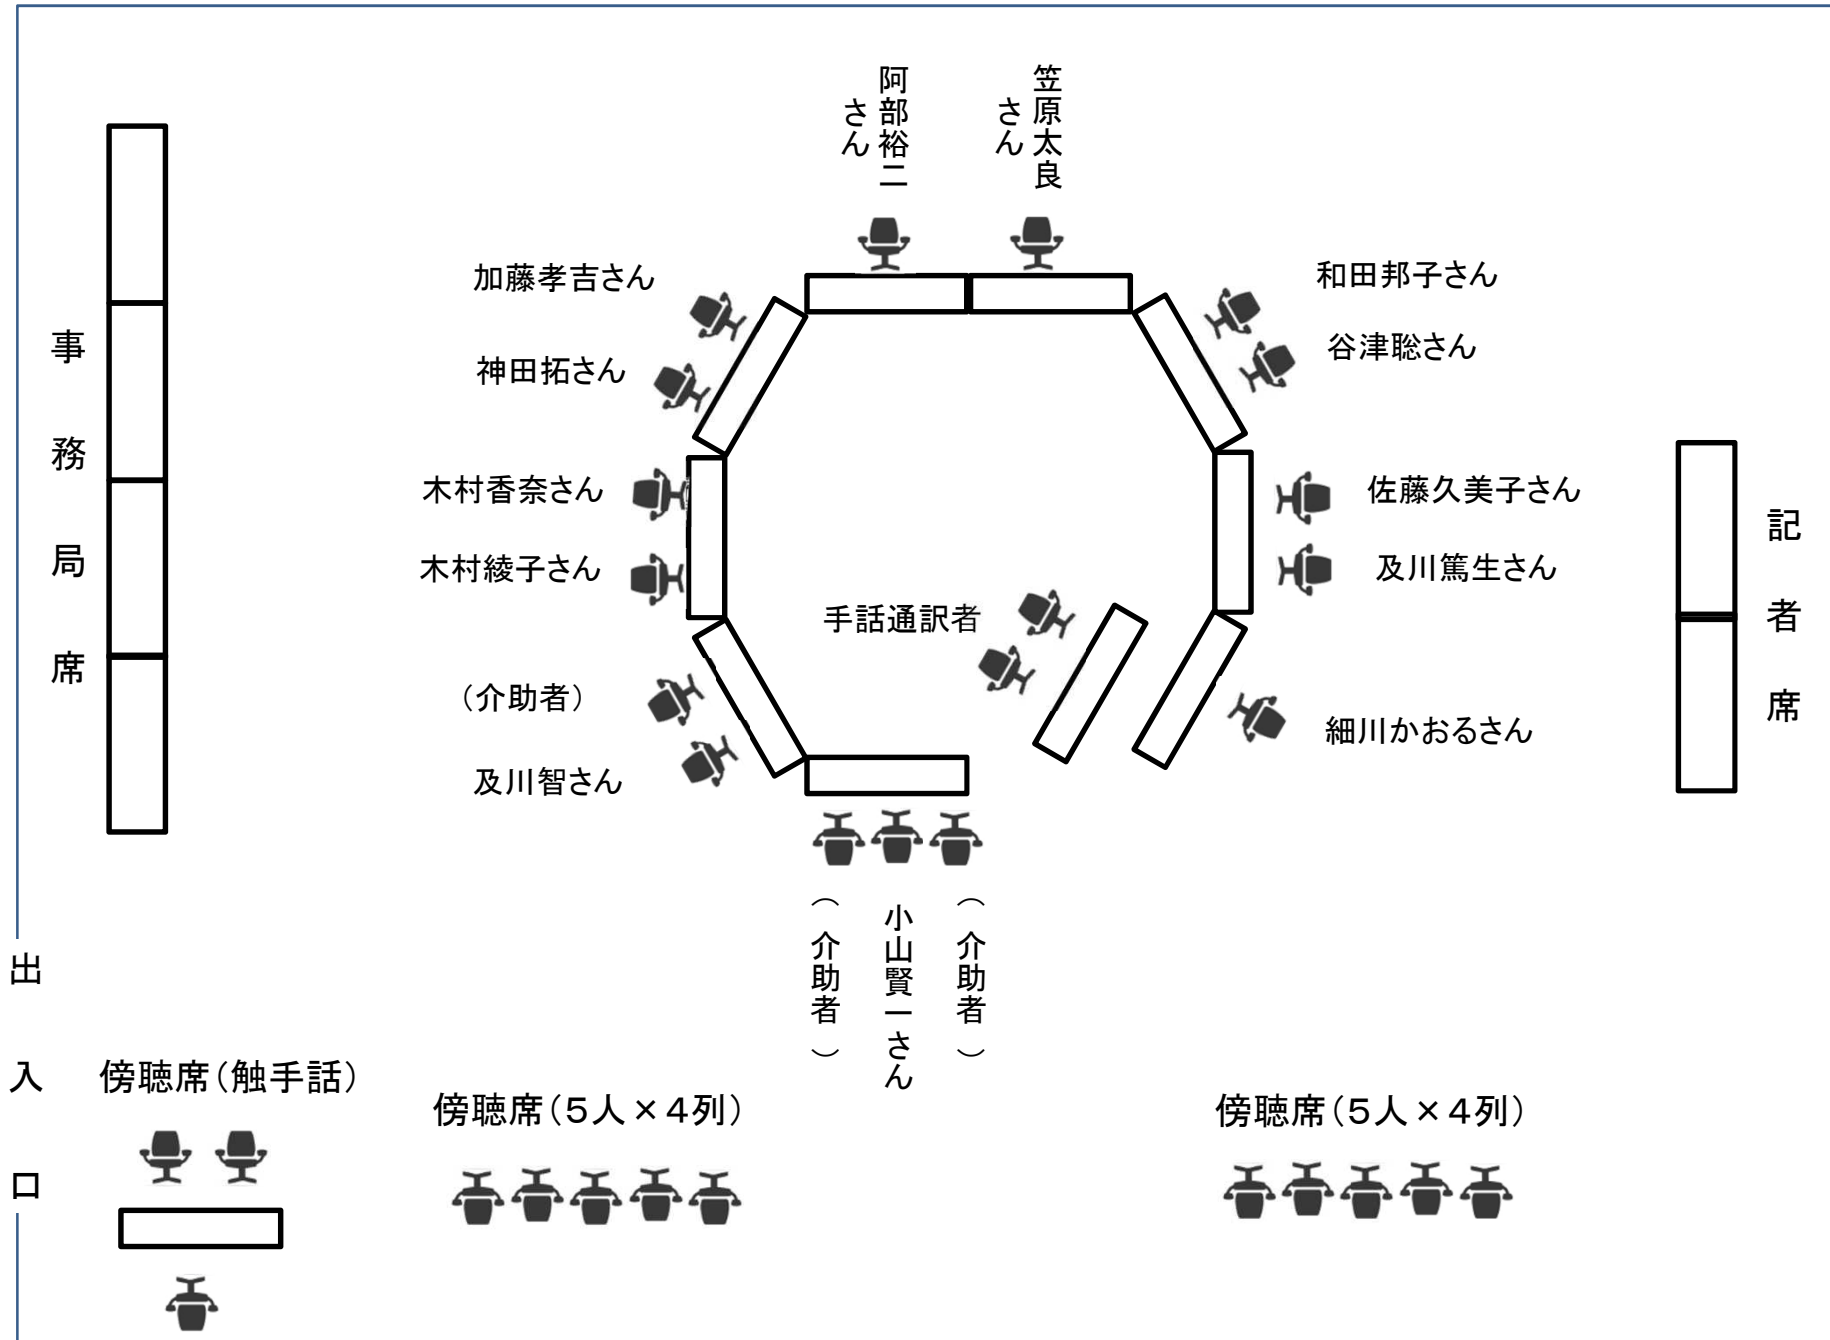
阿部裕二さん

笠原太良さん

加藤孝吉さん

和田邦子さん

事務局席

神田拓さん

谷津聡さん

木村香奈さん

佐藤久美子さん

記者席

木村綾子さん

及川篤生さん

手話通訳者

（介助者）

細川かおるさん

及川智さん

（介助者）

小山賢一さん

（介助者）

出入口

傍聴席（触手話）

傍聴席（5人×4列）

傍聴席（5人×4列）